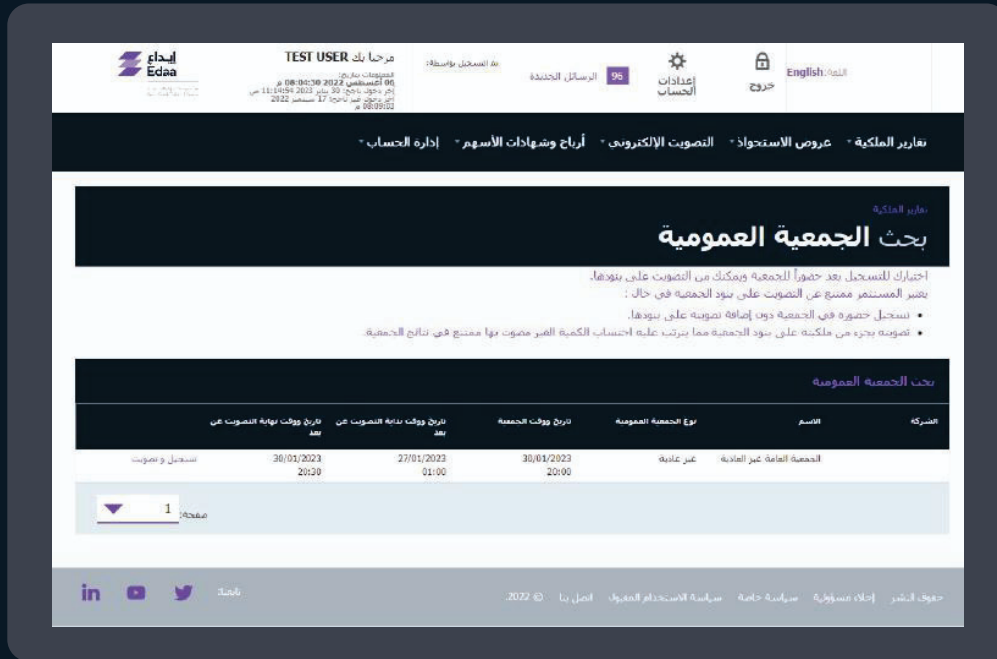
إيداع
Edaa

مرحبا بك TEST USER
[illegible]
08:04:30 2022 أغسطس 08
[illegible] 11:14:54 2023 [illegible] 30
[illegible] 2022 سبتمبر 17
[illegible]

تم التسجيل بواسطة:

96 الرسائل الجديدة

إعدادات الحساب

خروج

English اللغة:

تقارير الملكية ▾ عروض الاستحواذ ▾ التصويت الإلكتروني ▾ أرباح وشهادات الأسهم ▾ إدارة الحساب ▾

تقارير الملكية

بحث الجمعية العمومية

اختيارك للتسجيل يعد حضوراً للجمعية ويمكنك من التصويت على بنودها.
يعتبر المستثمر ممتنع عن التصويت على بنود الجمعية في حال :
• تسجيل حضوره في الجمعية دون إضافة تصويته على بنودها.
• تصويته بجزء من ملكيته على بنود الجمعية مما يترتب عليه احتساب الكمية الغير مصوت بها ممتنع في نتائج الجمعية.

بحث الجمعية العمومية

| الشركة | الاسم | نوع الجمعية العمومية | تاريخ ووقت الجمعية | تاريخ ووقت بداية التصويت عن بعد | تاريخ ووقت نهاية التصويت عن بعد | |
|---|---|---|---|---|---|---|
| | الجمعية العامة غير العادية | غير عادية | 30/01/2023 20:00 | 27/01/2023 01:00 | 30/01/2023 20:30 | تسجيل و تصويت |

صفحة: 1

حقوق النشر إخلاء مسؤولية سياسة خاصة سياسة الاستخدام المقبول اتصل بنا © 2022

تابعنا